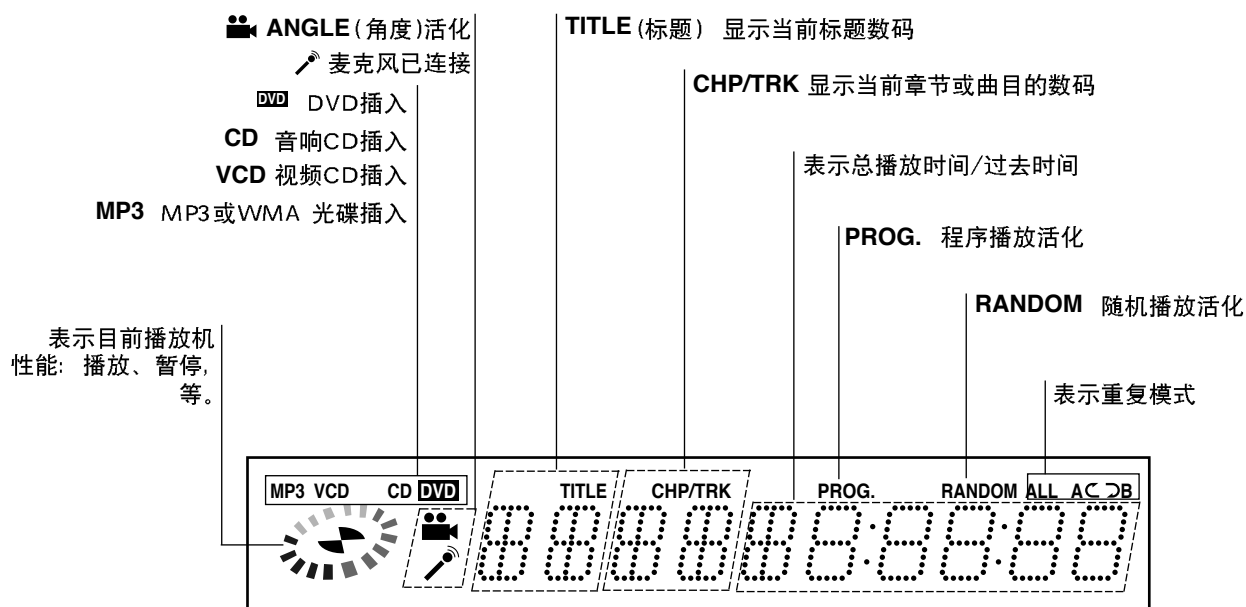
ANGLE (角度) 活化
麦克风已连接
DVD DVD插入
CD 音响CD插入
VCD 视频CD插入
MP3 MP3或WMA 光碟插入

TITLE (标题) 显示当前标题数码
CHP/TRK 显示当前章节或曲目的数码
表示总播放时间/过去时间
PROG. 程序播放活化
RANDOM 随机播放活化
表示重复模式

表示目前播放机性能：播放、暂停，等。

MP3 VCD CD DVD
TITLE CHP/TRK PROG. RANDOM ALL A B